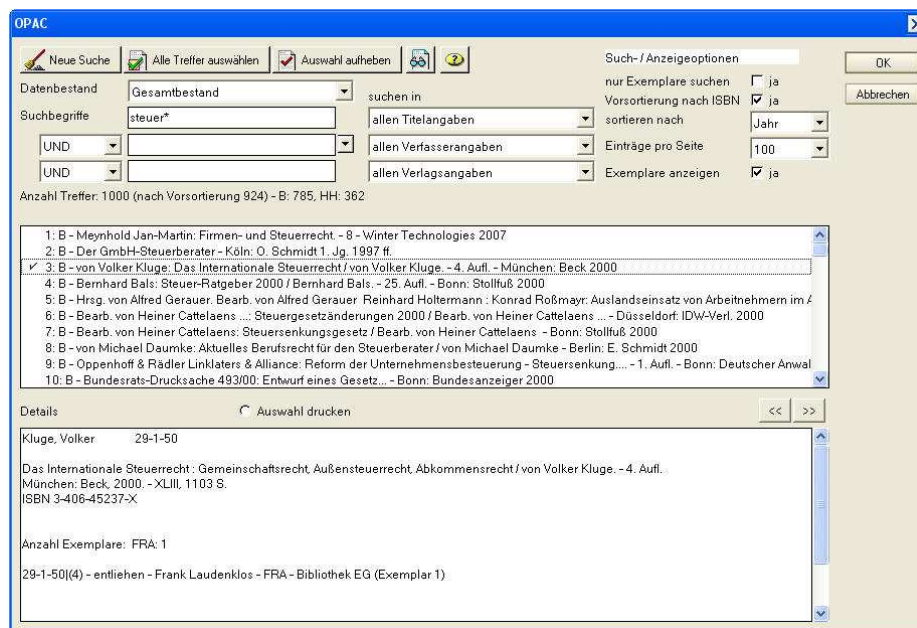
OPAC

Neue Suche | Alle Treffer auswählen | Auswahl aufheben

Such- / Anzeigeoptionen

OK

Abbrechen

Datenbestand: Gesamtbestand

suchen in

nur Exemplare suchen ☐ ja

Vorsortierung nach ISBN ☑ ja

Suchbegriffe: steuer* — allen Titelangaben

sortieren nach: Jahr

UND — allen Verfasserangaben

Einträge pro Seite: 100

UND — allen Verlagsangaben

Exemplare anzeigen ☑ ja

Anzahl Treffer: 1000 (nach Vorsortierung 924) - B: 785, HH: 362

1: B - Meynhold Jan-Martin: Firmen- und Steuerrecht. - 8 - Winter Technologies 2007
2: B - Der GmbH-Steuerberater - Köln: O. Schmidt 1. Jg. 1997 ff.
✓ 3: B - von Volker Kluge: Das Internationale Steuerrecht / von Volker Kluge. - 4. Aufl. - München: Beck 2000
4: B - Bernhard Bals: Steuer-Ratgeber 2000 / Bernhard Bals. - 25. Aufl. - Bonn: Stollfuß 2000
5: B - Hrsg. von Alfred Gerauer. Bearb. von Alfred Gerauer Reinhard Holtermann : Konrad Roßmayr: Auslandseinsatz von Arbeitnehmern im A
6: B - Bearb. von Heiner Cattelaens ...: Steuergesetzänderungen 2000 / Bearb. von Heiner Cattelaens ... - Düsseldorf: IDW-Verl. 2000
7: B - Bearb. von Heiner Cattelaens: Steuersenkungsgesetz / Bearb. von Heiner Cattelaens - Bonn: Stollfuß 2000
8: B - von Michael Daumke: Aktuelles Berufsrecht für den Steuerberater / von Michael Daumke - Berlin: E. Schmidt 2000
9: B - Oppenhoff & Rädler Linklaters & Alliance: Reform der Unternehmensbesteuerung - Steuersenkung.... - 1. Aufl. - Bonn: Deutscher Anwal
10: B - Bundesrats-Drucksache 493/00: Entwurf eines Gesetz... - Bonn: Bundesanzeiger 2000

Details

Auswahl drucken

<< >>

Kluge, Volker 29-1-50

Das Internationale Steuerrecht : Gemeinschaftsrecht, Außensteuerrecht, Abkommensrecht / von Volker Kluge. - 4. Aufl.
München: Beck, 2000. - XLIII, 1103 S.
ISBN 3-406-45237-X

Anzahl Exemplare: FRA: 1

29-1-50|(4) - entliehen - Frank Laudenklos - FRA - Bibliothek EG (Exemplar 1)